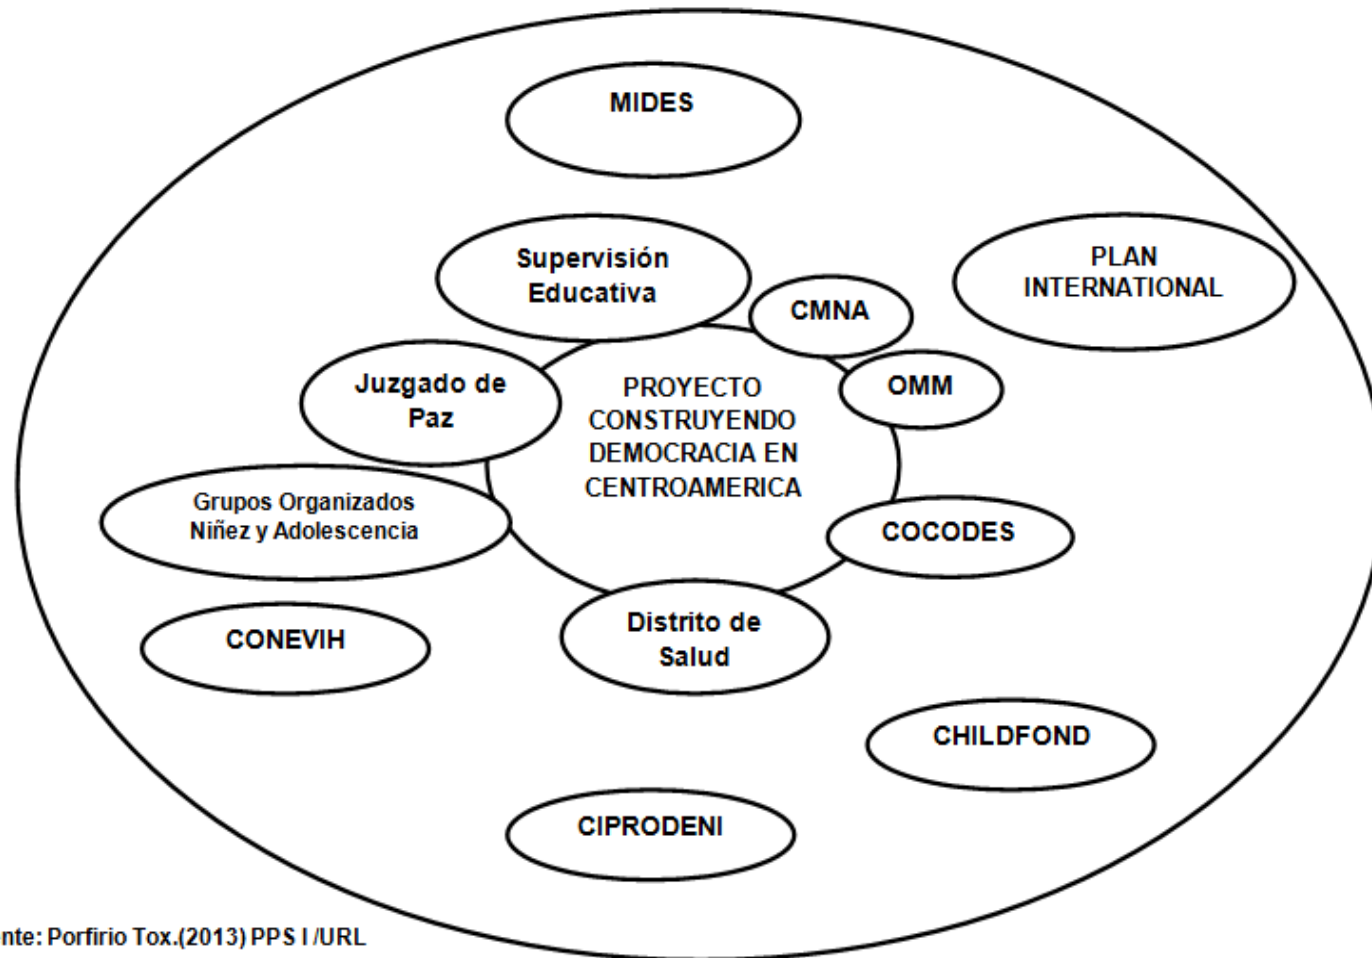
MIDES

Supervisión Educativa

PLAN INTERNATIONAL

CMNA

Juzgado de Paz

PROYECTO CONSTRUYENDO DEMOCRACIA EN CENTROAMERICA

OMM

Grupos Organizados Niñez y Adolescencia

COCODES

CONEVIH

Distrito de Salud

CHILDFOND

CIPRODENI

nte: Porfirio Tox.(2013) PPS I /URL